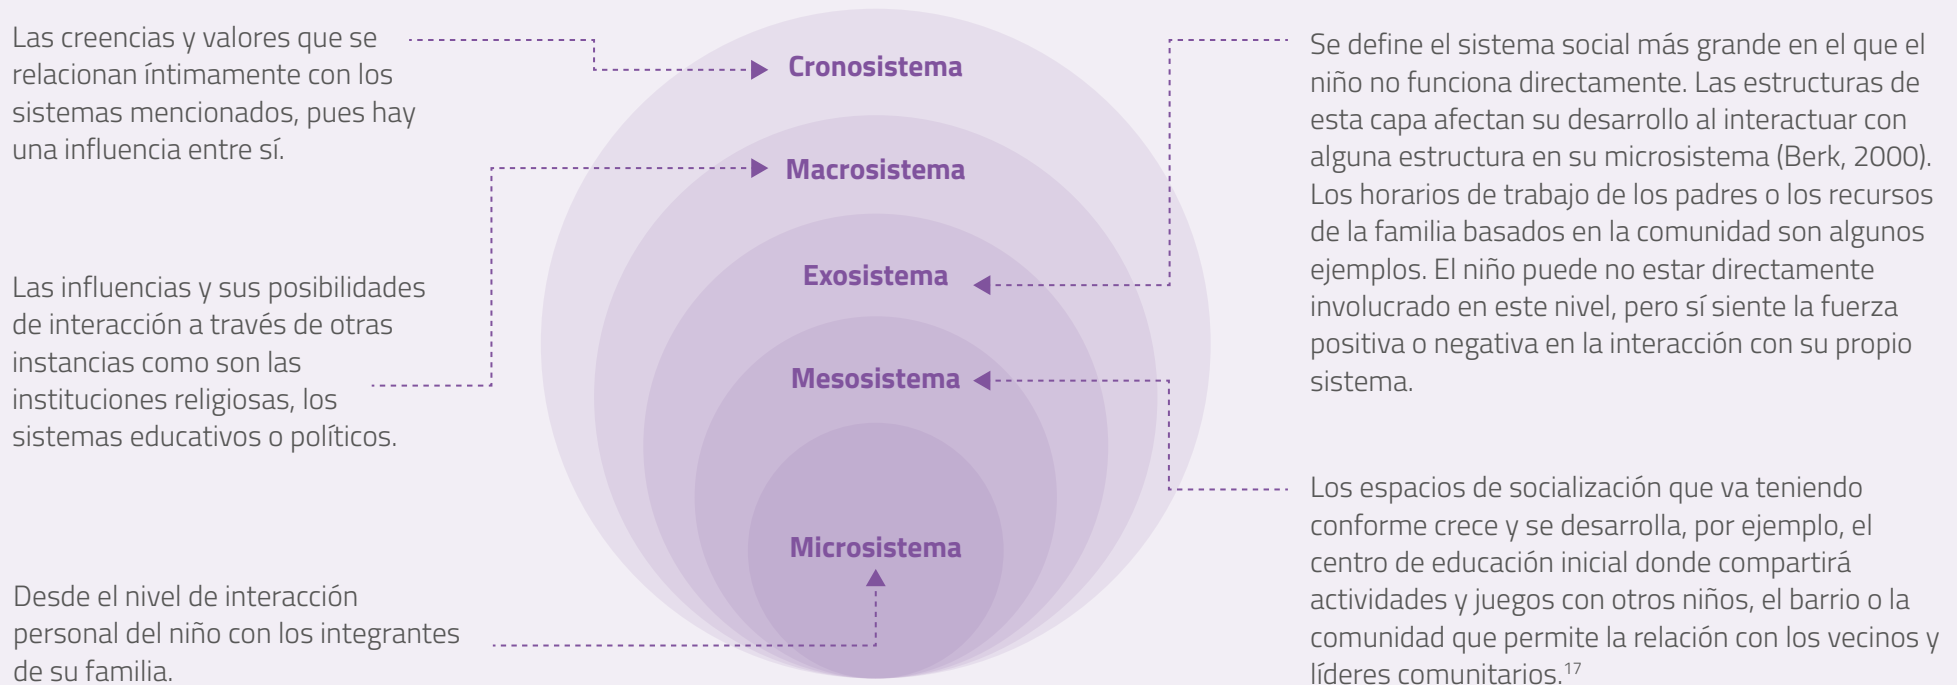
Las creencias y valores que se relacionan íntimamente con los sistemas mencionados, pues hay una influencia entre sí.

Cronosistema

Macrosistema

Exosistema

Mesosistema

Microsistema

Las influencias y sus posibilidades de interacción a través de otras instancias como son las instituciones religiosas, los sistemas educativos o políticos.

Desde el nivel de interacción personal del niño con los integrantes de su familia.

Se define el sistema social más grande en el que el niño no funciona directamente. Las estructuras de esta capa afectan su desarrollo al interactuar con alguna estructura en su microsistema (Berk, 2000). Los horarios de trabajo de los padres o los recursos de la familia basados en la comunidad son algunos ejemplos. El niño puede no estar directamente involucrado en este nivel, pero sí siente la fuerza positiva o negativa en la interacción con su propio sistema.

Los espacios de socialización que va teniendo conforme crece y se desarrolla, por ejemplo, el centro de educación inicial donde compartirá actividades y juegos con otros niños, el barrio o la comunidad que permite la relación con los vecinos y líderes comunitarios.$^{17}$